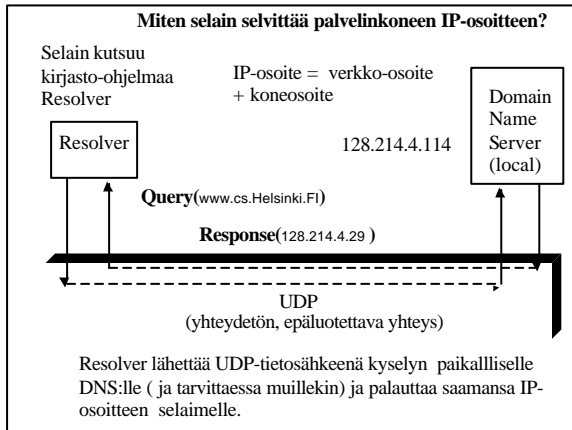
Miten selain selvittää palvelinkoneen IP-osoitteen?

Selain kutsuu kirjasto-ohjelmaa Resolver

IP-osoite = verkko-osoite + koneosoite

Domain Name Server (local)

Resolver

128.214.4.114

Query(www.cs.Helsinki.FI)

Response(128.214.4.29 )

UDP
(yhteydetön, epäluotettava yhteys)

Resolver lähettää UDP-tietosähkeenä kyselyn paikalliselle DNS:lle ( ja tarvittaessa muillekin) ja palauttaa saamansa IP-osoitteen selaimelle.